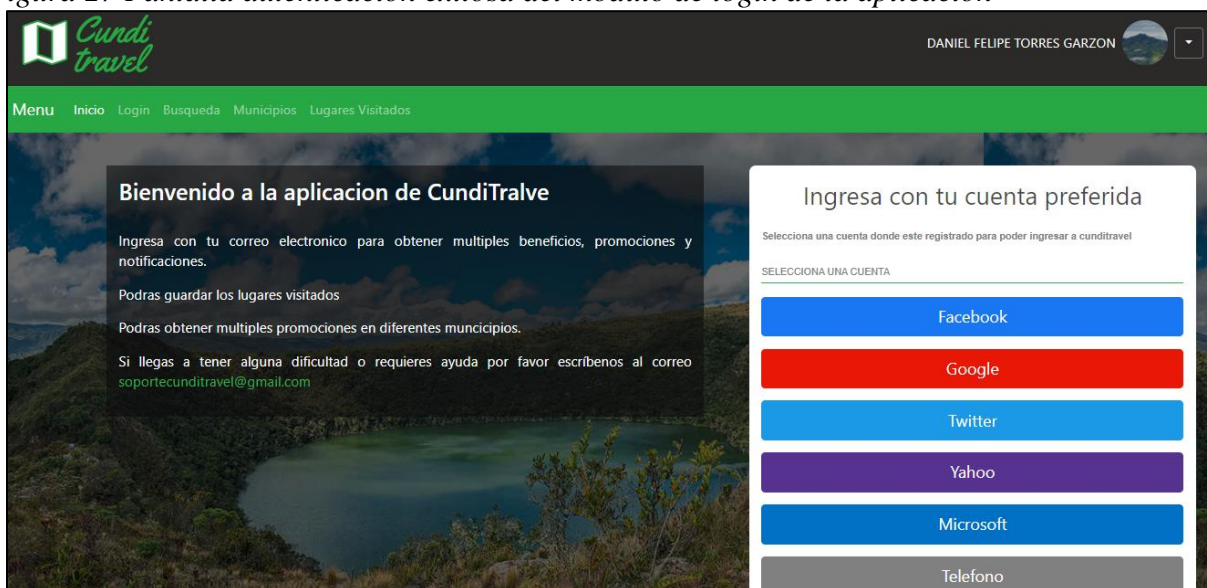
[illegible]igura 2: Pantalla autenticación exitosa del modulo de login de la aplicación

Cundi travel

DANIEL FELIPE TORRES GARZON

Menu Inicio Login Busqueda Municipios Lugares Visitados

Bienvenido a la aplicacion de CundiTralve

Ingresa con tu correo electronico para obtener multiples beneficios, promociones y notificaciones.

Podras guardar los lugares visitados

Podras obtener multiples promociones en diferentes muncicipios.

Si llegas a tener alguna dificultad o requieres ayuda por favor escríbenos al correo soportecunditravel@gmail.com

Ingresa con tu cuenta preferida

Selecciona una cuenta donde este registrado para poder ingresar a cunditravel

SELECCIONA UNA CUENTA

Facebook

Google

Twitter

Yahoo

Microsoft

Telefono